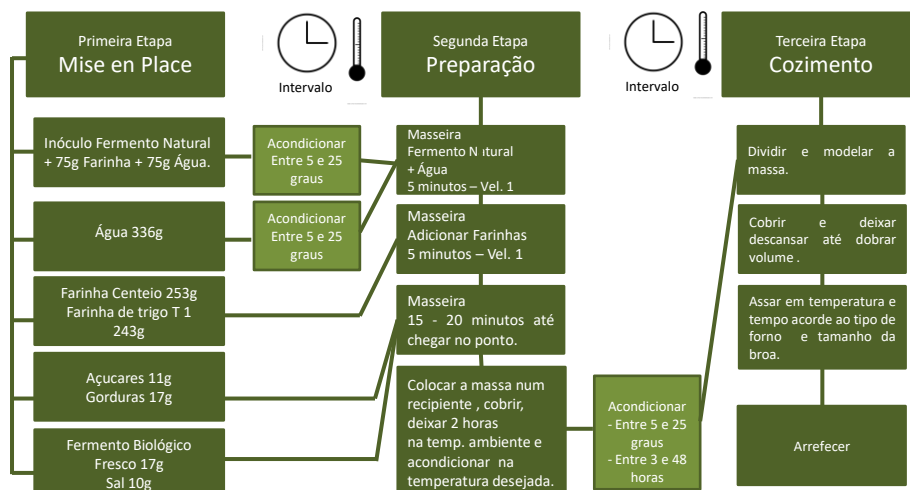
Primeira Etapa
Mise en Place

Intervalo

Segunda Etapa
Preparação

Intervalo

Terceira Etapa
Cozimento

Inóculo Fermento Natural + 75g Farinha + 75g Água.

Acondicionar Entre 5 e 25 graus

Masseira
Fermento Natural
+ Água
5 minutos – Vel. 1

Dividir e modelar a massa.

Água 336g

Acondicionar Entre 5 e 25 graus

Masseira
Adicionar Farinhas
5 minutos – Vel. 1

Cobrir e deixar descansar até dobrar volume .

Farinha Centeio 253g
Farinha de trigo T 1 243g

Masseira
15 - 20 minutos até chegar no ponto.

Assar em temperatura e tempo acorde ao tipo de forno e tamanho da broa.

Açucares 11g
Gorduras 17g

Colocar a massa num recipiente , cobrir, deixar 2 horas na temp. ambiente e acondicionar na temperatura desejada.

Acondicionar
- Entre 5 e 25 graus
- Entre 3 e 48 horas

Fermento Biológico Fresco 17g
Sal 10g

Arrefecer